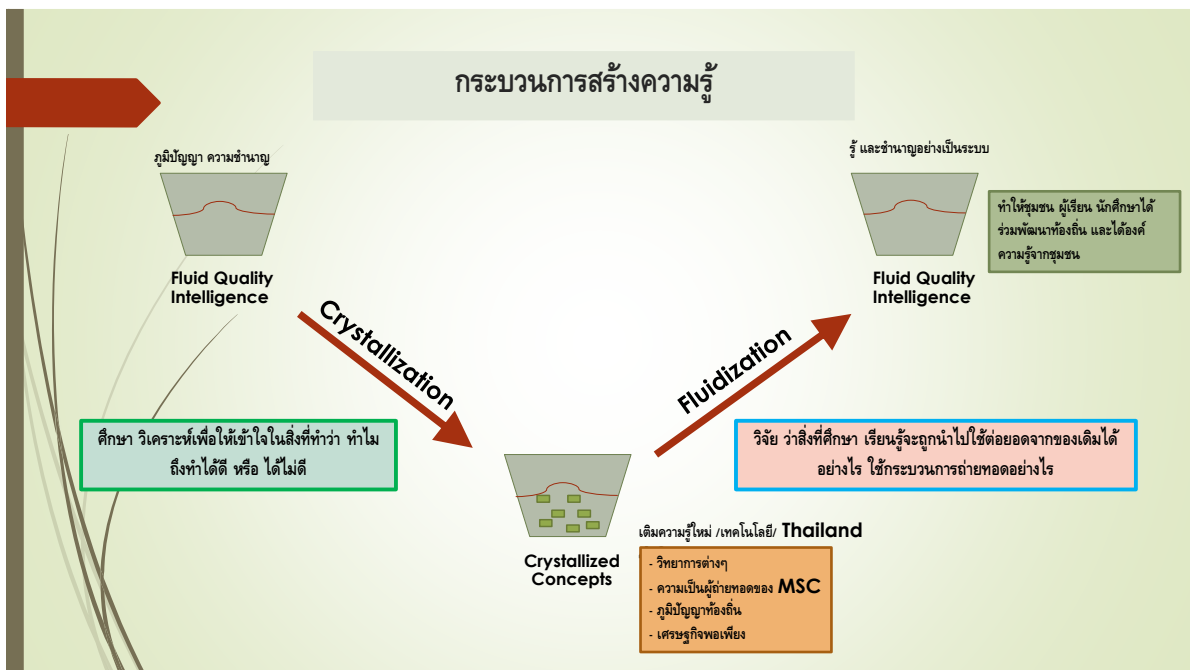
กระบวนการสร้างความรู้

ภูมิปัญญา ความชำนาญ

Fluid Quality Intelligence

รู้ และชำนาญอย่างเป็นระบบ

ทำให้ชุมชน ผู้เรียน นักศึกษาได้ร่วมพัฒนาท้องถิ่น และได้องค์ความรู้จากชุมชน

Fluid Quality Intelligence

Crystallization

Fluidization

ศึกษา วิเคราะห์เพื่อให้เข้าใจในสิ่งที่ทำว่า ทำไม ถึงทำได้ดี หรือ ได้ไม่ดี

วิจัย ว่าสิ่งที่ศึกษา เรียนรู้จะถูกนำไปใช้ต่อยอดจากของเดิมได้อย่างไร ใช้กระบวนการถ่ายทอดอย่างไร

เติมความรู้ใหม่ /เทคโนโลยี/ Thailand

Crystallized Concepts

- วิทยาการต่างๆ
- ความเป็นผู้ถ่ายทอดของ MSC
- ภูมิปัญญาท้องถิ่น
- เศรษฐกิจพอเพียง